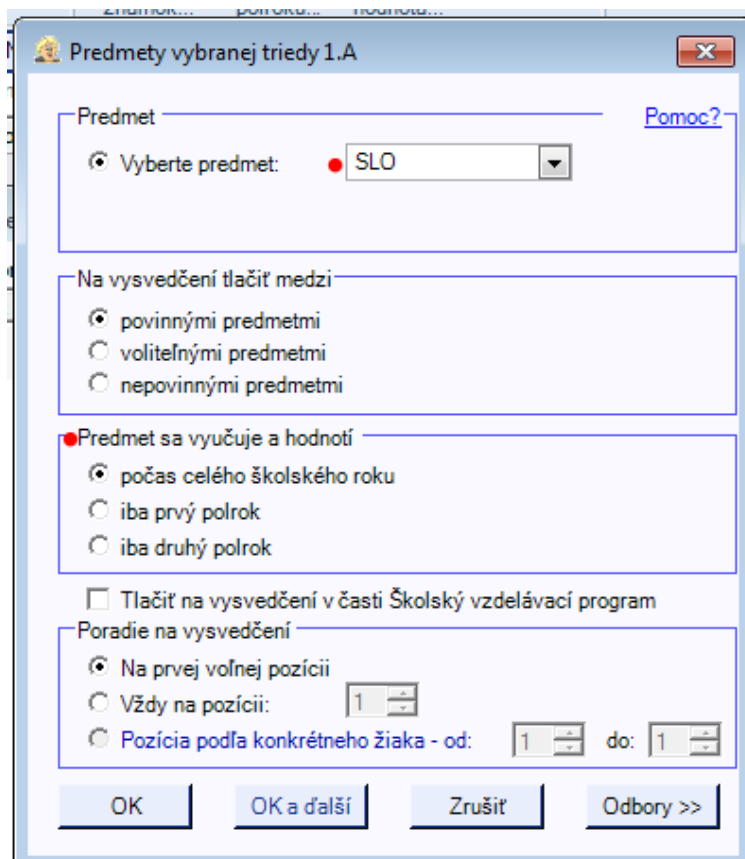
Predmety vybranej triedy 1.A

Predmet

Pomoc?

Vyberte predmet: SLO

Na vysvedčení tlačiť medzi

povinnými predmetmi

voliteľnými predmetmi

nepovinnými predmetmi

Predmet sa vyučuje a hodnotí

počas celého školského roku

iba prvý polrok

iba druhý polrok

Tlačiť na vysvedčení v časti Školský vzdelávací program

Poradie na vysvedčení

Na prvej voľnej pozícii

Vždy na pozícii: 1

Pozícia podľa konkrétneho žiaka - od: 1 do: 1

OK

OK a ďalší

Zrušiť

Odbory >>